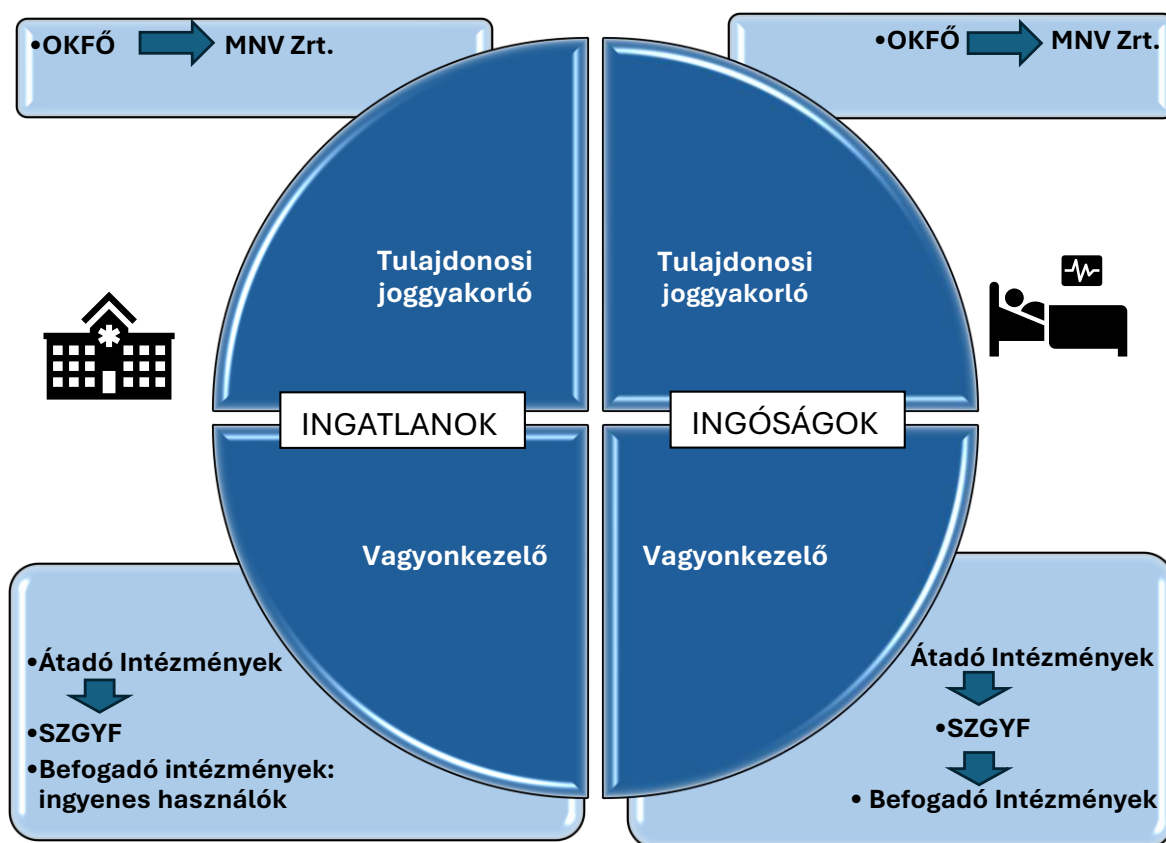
•OKFŐ MNV Zrt.

•OKFŐ MNV Zrt.

Tulajdonosi joggyakorló

Tulajdonosi joggyakorló

INGATLANOK

INGÓSÁGOK

Vagyonkezelő

Vagyonkezelő

•Átadó Intézmények

•SZGYF

•Befogadó intézmények: ingyenes használók

Átadó Intézmények

•SZGYF

• Befogadó Intézmények